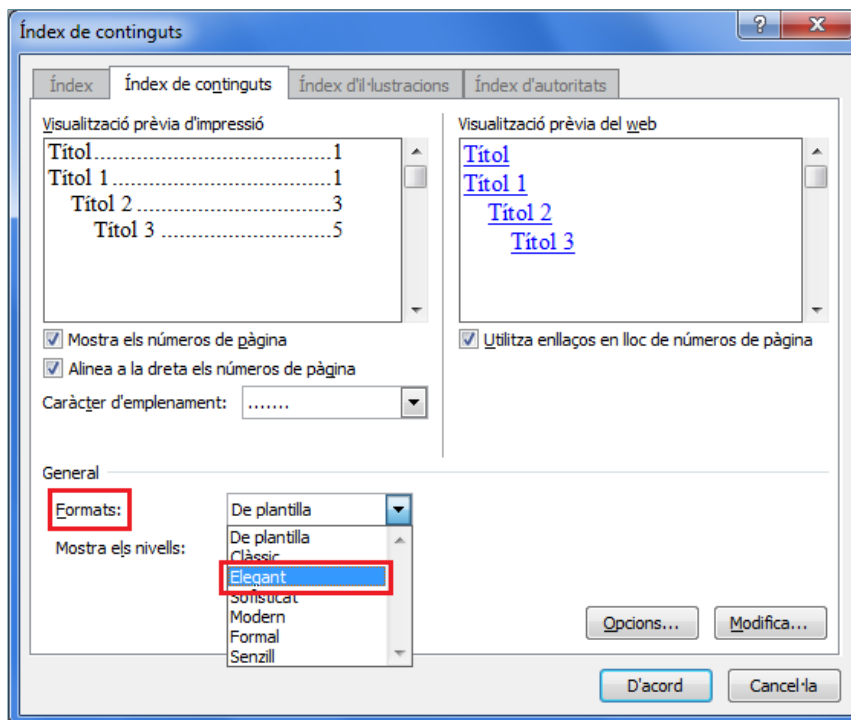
Índex de continguts

?
X

Índex
Índex de continguts
Índex d'il·lustracions
Índex d'autoritats

Visualització prèvia d'impressió

Títol........................................1
Títol 1......................................1
Títol 2..................................3
Títol 3..............................5

Mostra els números de pàgina
Alinea a la dreta els números de pàgina
Caràcter d'emplenament: .......

Visualització prèvia del web

Títol
Títol 1
Títol 2
Títol 3

Utilitza enllaços en lloc de números de pàgina

General

Formats: De plantilla
Mostra els nivells:

De plantilla
Clàssic
Elegant
Sofisticat
Modern
Formal
Senzill

Opcions...
Modifica...

D'acord
Cancel·la